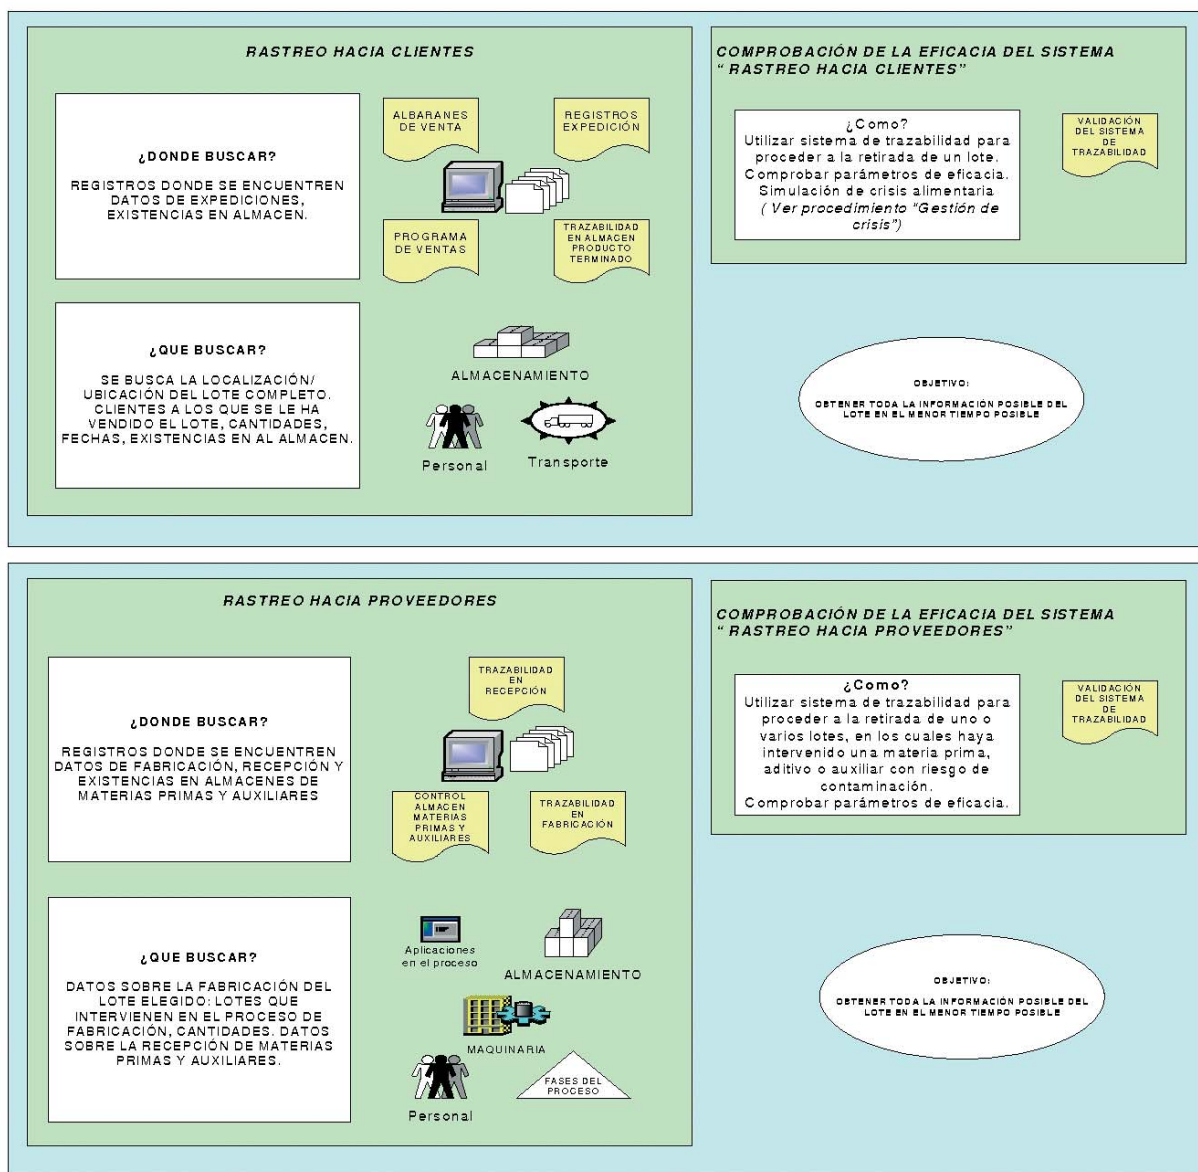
RASTREO HACIA CLIENTES

¿DONDE BUSCAR?

REGISTROS DONDE SE ENCUENTREN DATOS DE EXPEDICIONES, EXISTENCIAS EN ALMACEN.

ALBARANES DE VENTA

REGISTROS EXPEDICIÓN

PROGRAMA DE VENTAS

TRAZABILIDAD EN ALMACEN PRODUCTO TERMINADO

¿QUE BUSCAR?

SE BUSCA LA LOCALIZACIÓN/ UBICACIÓN DEL LOTE COMPLETO. CLIENTES A LOS QUE SE LE HA VENDIDO EL LOTE, CANTIDADES, FECHAS, EXISTENCIAS EN AL ALMACEN.

ALMACENAMIENTO

Personal

Transporte

COMPROBACIÓN DE LA EFICACIA DEL SISTEMA " RASTREO HACIA CLIENTES"

¿Como?
Utilizar sistema de trazabilidad para proceder a la retirada de un lote.
Comprobar parámetros de eficacia.
Simulación de crisis alimentaria
( Ver procedimiento "Gestión de crisis")

VALIDACIÓN DEL SISTEMA DE TRAZABILIDAD

OBJETIVO:

OBTENER TODA LA INFORMACIÓN POSIBLE DEL LOTE EN EL MENOR TIEMPO POSIBLE

RASTREO HACIA PROVEEDORES

¿DONDE BUSCAR?

REGISTROS DONDE SE ENCUENTREN DATOS DE FABRICACIÓN, RECEPCIÓN Y EXISTENCIAS EN ALMACENES DE MATERIAS PRIMAS Y AUXILIARES

TRAZABILIDAD EN RECEPCIÓN

CONTROL ALMACEN MATERIAS PRIMAS Y AUXILIARES

TRAZABILIDAD EN FABRICACIÓN

¿QUE BUSCAR?

DATOS SOBRE LA FABRICACIÓN DEL LOTE ELEGIDO: LOTES QUE INTERVIENEN EN EL PROCESO DE FABRICACIÓN, CANTIDADES. DATOS SOBRE LA RECEPCIÓN DE MATERIAS PRIMAS Y AUXILIARES.

Aplicaciones en el proceso

ALMACENAMIENTO

MAQUINARIA

Personal

FASES DEL PROCESO

COMPROBACIÓN DE LA EFICACIA DEL SISTEMA " RASTREO HACIA PROVEEDORES"

¿Como?
Utilizar sistema de trazabilidad para proceder a la retirada de uno o varios lotes, en los cuales haya intervenido una materia prima, aditivo o auxiliar con riesgo de contaminación.
Comprobar parámetros de eficacia.

VALIDACIÓN DEL SISTEMA DE TRAZABILIDAD

OBJETIVO:

OBTENER TODA LA INFORMACIÓN POSIBLE DEL LOTE EN EL MENOR TIEMPO POSIBLE